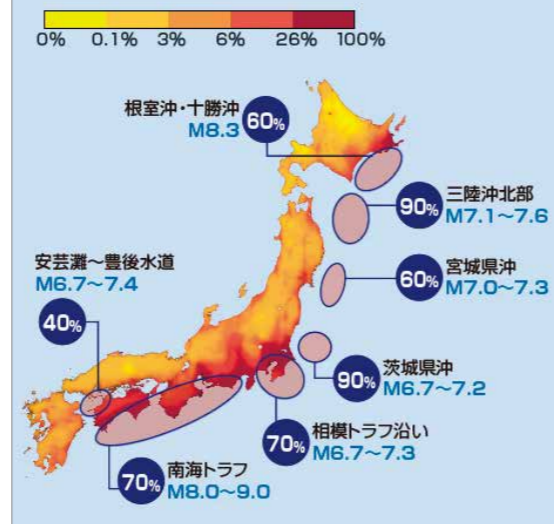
0% 0.1% 3% 6% 26% 100%

根室沖・十勝沖
M8.3
60%

90%
三陸沖北部
M7.1~7.6

60%
宮城県沖
M7.0~7.3

安芸灘～豊後水道
M6.7~7.4
40%

90%
茨城県沖
M6.7~7.2

70%
相模トラフ沿い
M6.7~7.3

70%
南海トラフ
M8.0~9.0